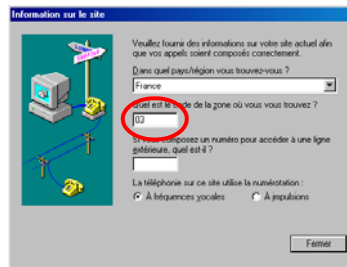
Information sur le site

Veuillez fournir des informations sur votre site actuel afin que vos appels soient composés correctement.

Dans quel pays/région vous trouvez-vous ?

France

Quel est le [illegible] de la zone où vous vous trouvez ?

03

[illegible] composez un numéro pour accéder à une ligne extérieure, quel est-il ?

La téléphonie sur ce site utilise la numérotation :

À fréquences vocales

À impulsions

Fermer